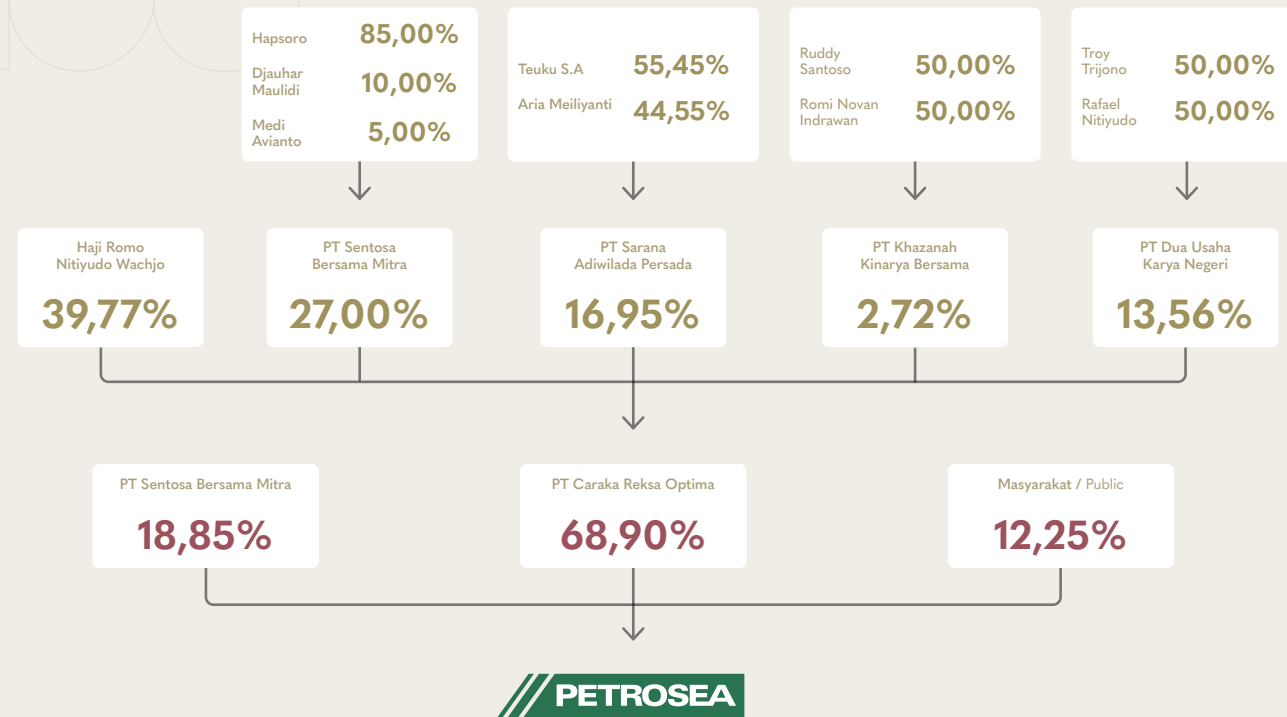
Hapsoro 85,00%
Djauhar Maulidi 10,00%
Medi Avianto 5,00%

Teuku S.A 55,45%
Aria Meiliyanti 44,55%

Ruddy Santoso 50,00%
Romi Novan Indrawan 50,00%

Troy Trijono 50,00%
Rafael Nitiyudo 50,00%

Haji Romo Nitiyudo Wachjo
39,77%

PT Sentosa Bersama Mitra
27,00%

PT Sarana Adiwilada Persada
16,95%

PT Khazanah Kinarya Bersama
2,72%

PT Dua Usaha Karya Negeri
13,56%

PT Sentosa Bersama Mitra
18,85%

PT Caraka Reksa Optima
68,90%

Masyarakat / Public
12,25%

PETROSEA